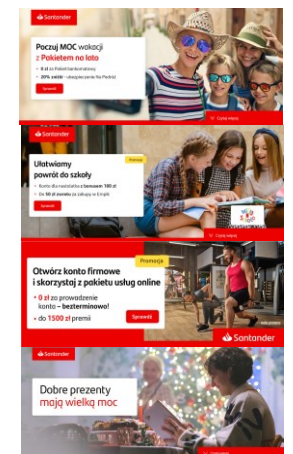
Santander

Poczuj MOC wakacji
z Pakietem na lato

0 zł za Pakiet Santander
20% zniżki ubezpieczenie Na Podróż

Sprawdź

Santander

Promocja

Ułatwiamy
powrót do szkoły

Konto dla nastolatka z bonusem 100 zł
Do 50 zł zwrotu za zakupy w Empik

Sprawdź

Promocja

Otwórz konto firmowe
i skorzystaj z pakietu usług online

• 0 zł za prowadzenie konto – bezterminowo!
• do 1500 zł premii

Sprawdź

Santander

Santander

Dobre prezenty
mają wielką moc